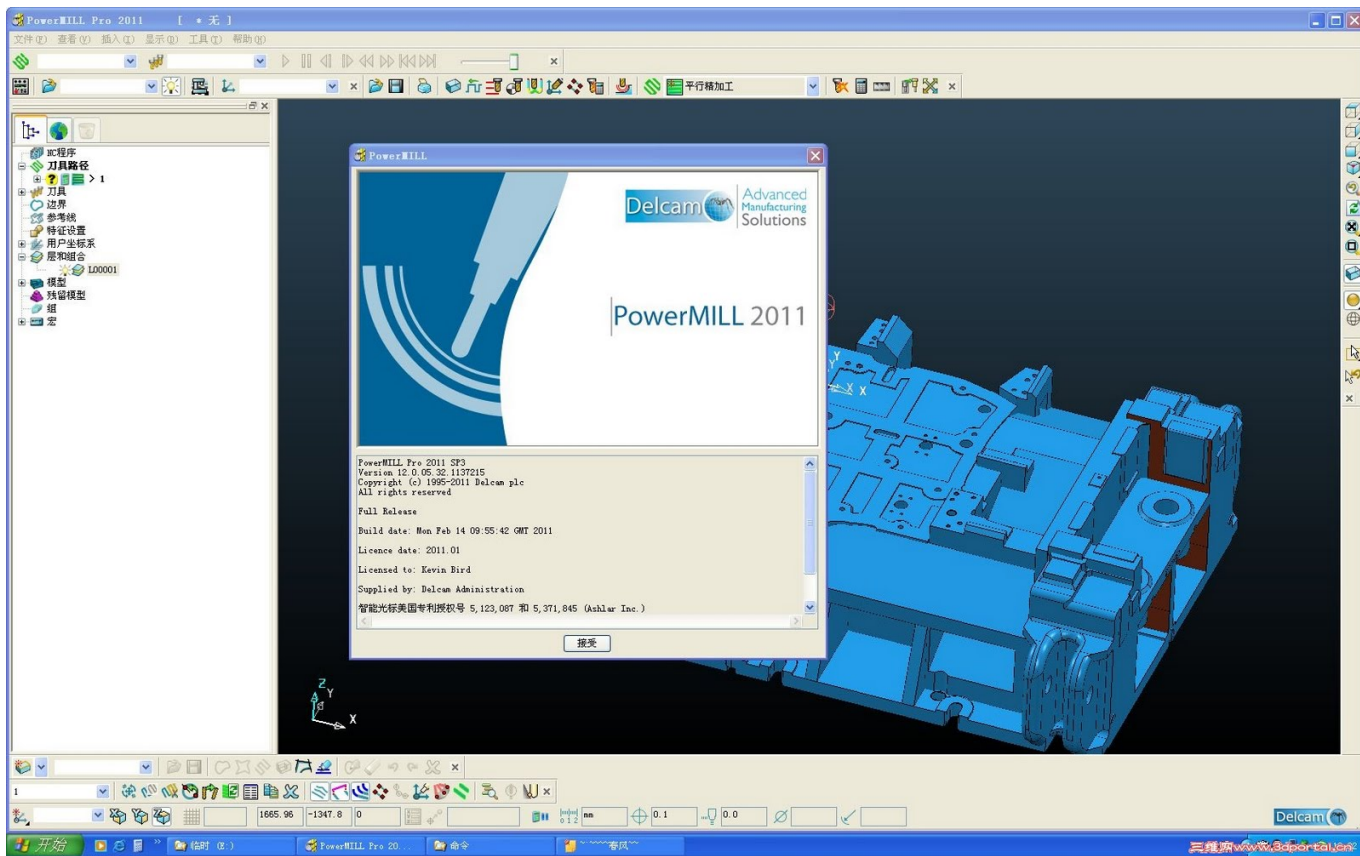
PowerMILL Pro 2011 [ • 无 ]

文件(F) 查看(V) 插入(I) 显示(D) 工具(T) 帮助(H)

平行精加工

NC程序
刀具路径
> 1
刀具
边界
参考线
特征设置
用户坐标系
层和组合
L00001
模型
残留模型
组
宏

PowerMILL

Delcam Advanced Manufacturing Solutions

PowerMILL 2011

PowerMILL Pro 2011 SP3
Version 12.0.05.32.1137215
Copyright (c) 1995-2011 Delcam plc
All rights reserved

Full Release

Build date: Mon Feb 14 09:55:42 GMT 2011

Licence date: 2011.01

Licensed to: Kevin Bird

Supplied by: Delcam Administration

智能光标美国专利授权号 5,123,087 和 5,371,845 (Ashlar Inc.)

接受

Y
X
Z
Y
X

1

1665.96 -1347.8 0

mm 0.1 0.0

Delcam

开始 临时 (E:) PowerMILL Pro 20... 命令 ~~~春风~~

三维网www.3dportal.cn